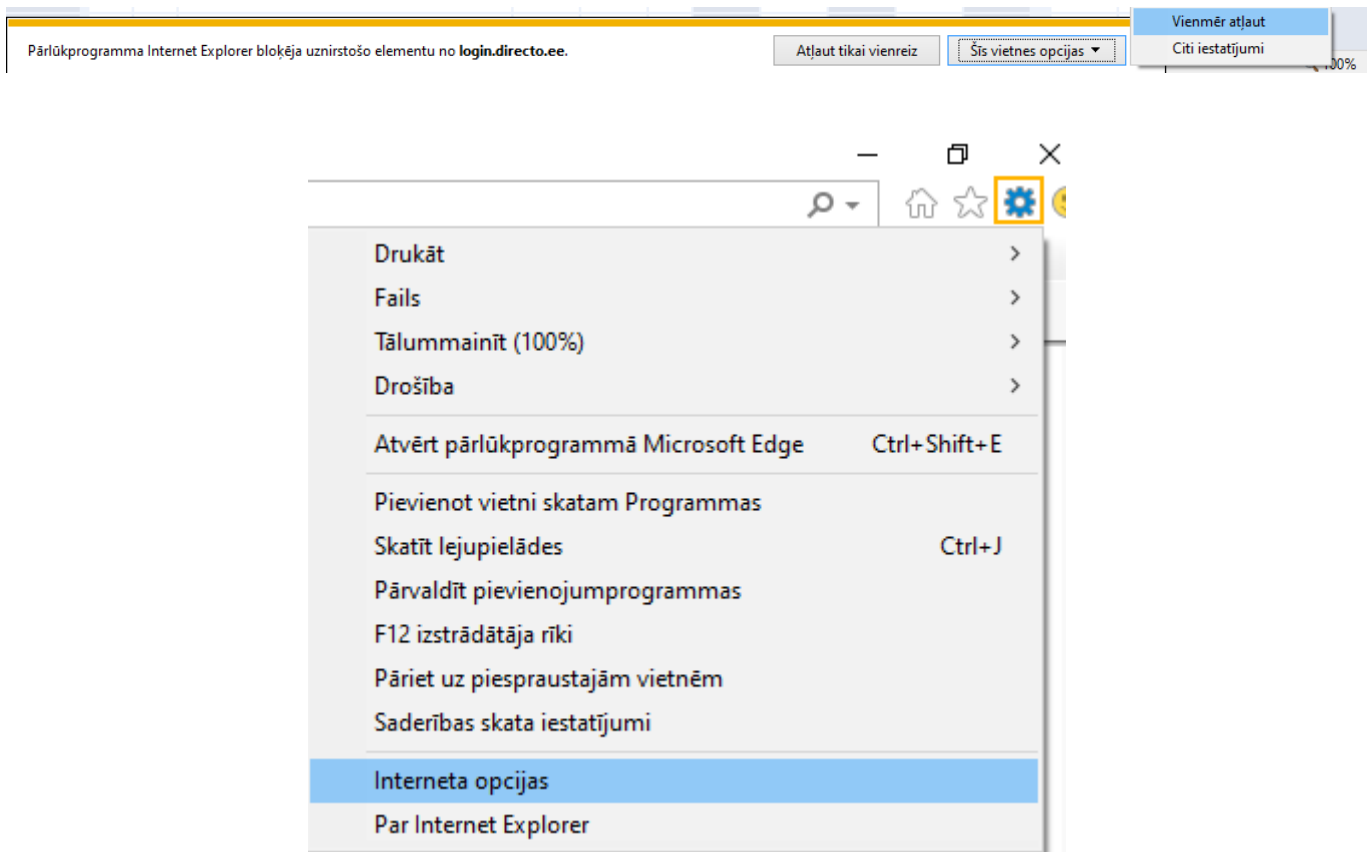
Pārlūkprogramma Internet Explorer bloķēja uznirstošo elementu no **login.directo.ee**.

Atļaut tikai vienreiz

Šīs vietnes opcijas ▾

Vienmēr atļaut

Citi iestatījumi

100%

Drukāt

Fails

Tālummainīt (100%)

Drošība

Atvērt pārlūkprogrammā Microsoft Edge Ctrl+Shift+E

Pievienot vietni skatam Programmas

Skatīt lejupielādes Ctrl+J

Pārvaldīt pievienojumprogrammas

F12 izstrādātāja rīki

Pāriet uz piespraustajām vietnēm

Saderības skata iestatījumi

Interneta opcijas

Par Internet Explorer